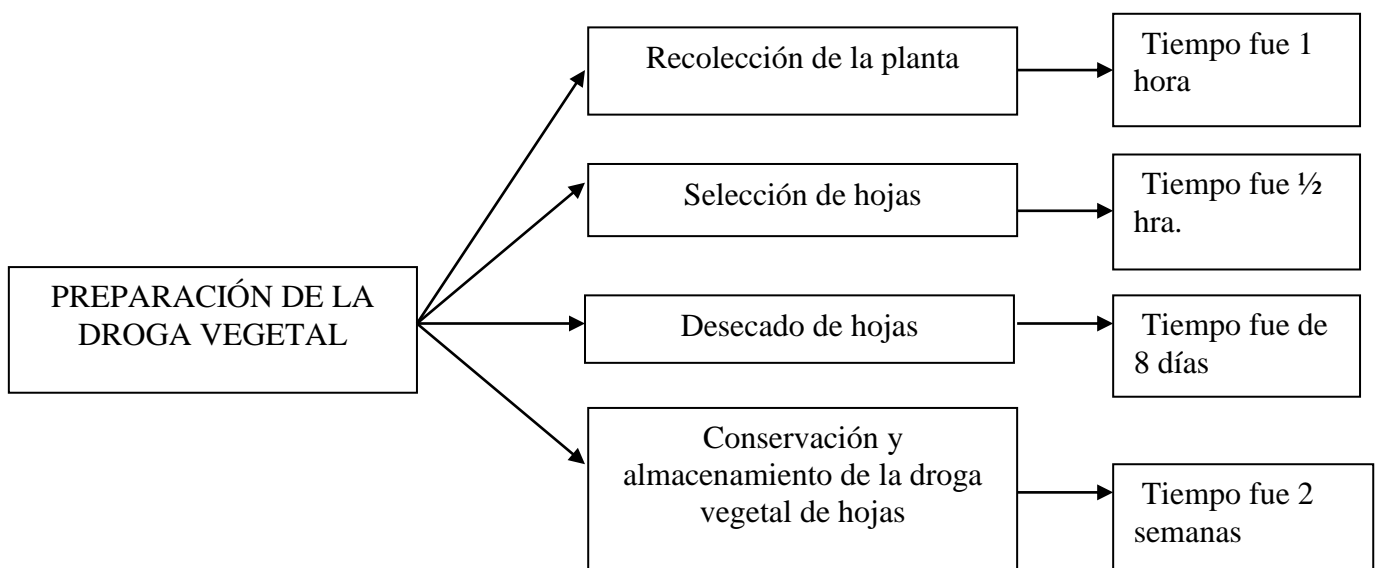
PREPARACIÓN DE LA DROGA VEGETAL

Recolección de la planta

Tiempo fue 1 hora

Selección de hojas

Tiempo fue ½ hra.

Desecado de hojas

Tiempo fue de 8 días

Conservación y almacenamiento de la droga vegetal de hojas

Tiempo fue 2 semanas